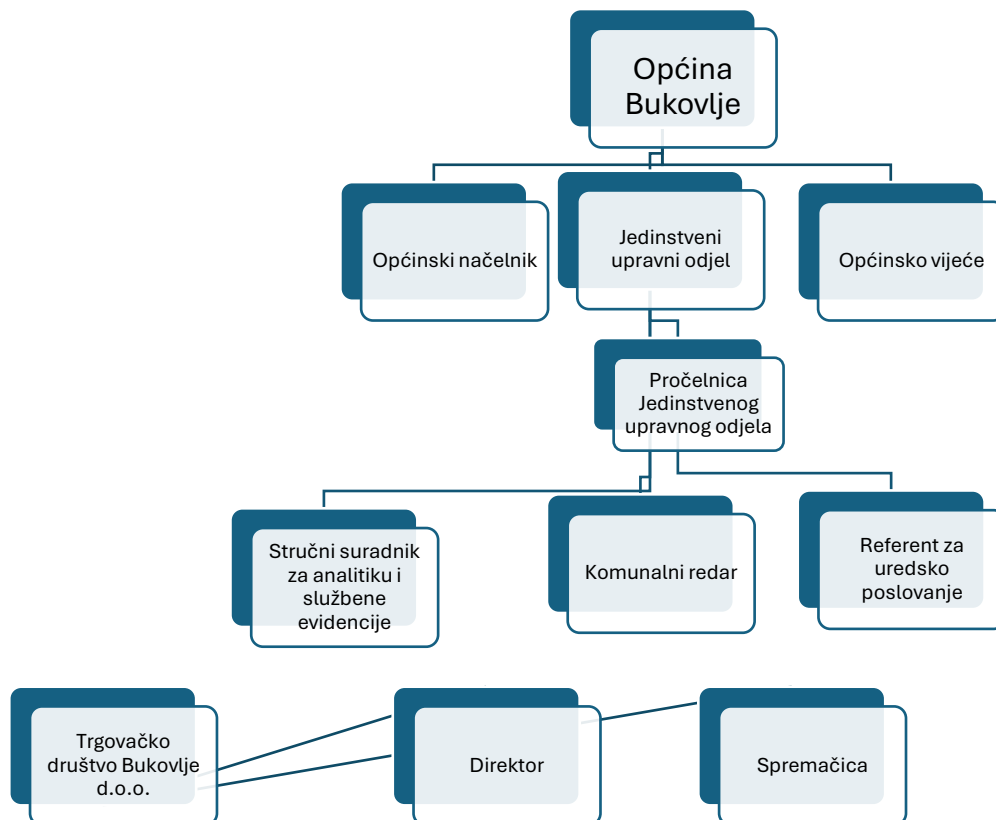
Općina Bukovlje

Općinski načelnik

Jedinstveni upravni odjel

Općinsko vijeće

Pročelnica Jedinstvenog upravnog odjela

Stručni suradnik za analitiku i službene evidencije

Komunalni redar

Referent za uredsko poslovanje

Trgovačko društvo Bukovlje d.o.o.

Direktor

Spremačica